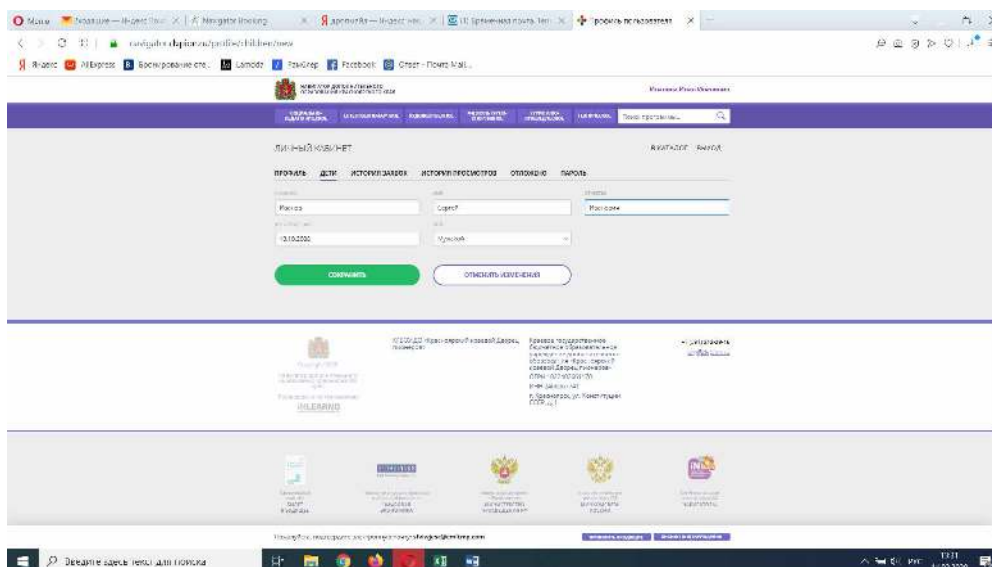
Меню | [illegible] — Яндекс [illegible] | Navigator Booking | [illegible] — Яндекс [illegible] | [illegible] почта | Профиль пользователя

navigator.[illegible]/profile/children/new

Яндекс | AliExpress | Бронирование оте... | Lamoda | ВКонтакте | Facebook | Ответ - Почта Mail...

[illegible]

ЛИЧНЫЙ КАБИНЕТ

В КАТАЛОГ | ВЫХОД

ПРОФИЛЬ | ДЕТИ | ИСТОРИЯ ЗАКАЗОВ | ИСТОРИЯ ПРОСМОТРОВ | ОТЛОЖЕНО | ПАРОЛЬ

Попков

Сергей

Посохин

10.10.2000

Мужской

СОХРАНИТЬ

ОТМЕНИТЬ ИЗМЕНЕНИЯ

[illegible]

Краевое государственное бюджетное образовательное учреждение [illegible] «Красноярский краевой Дворец пионеров»

ОГРН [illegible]

ИНН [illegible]

г. Красноярск, ул. Конституции СССР, д.1

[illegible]

INLEARNO

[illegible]

Введите здесь текст для поиска

РУС